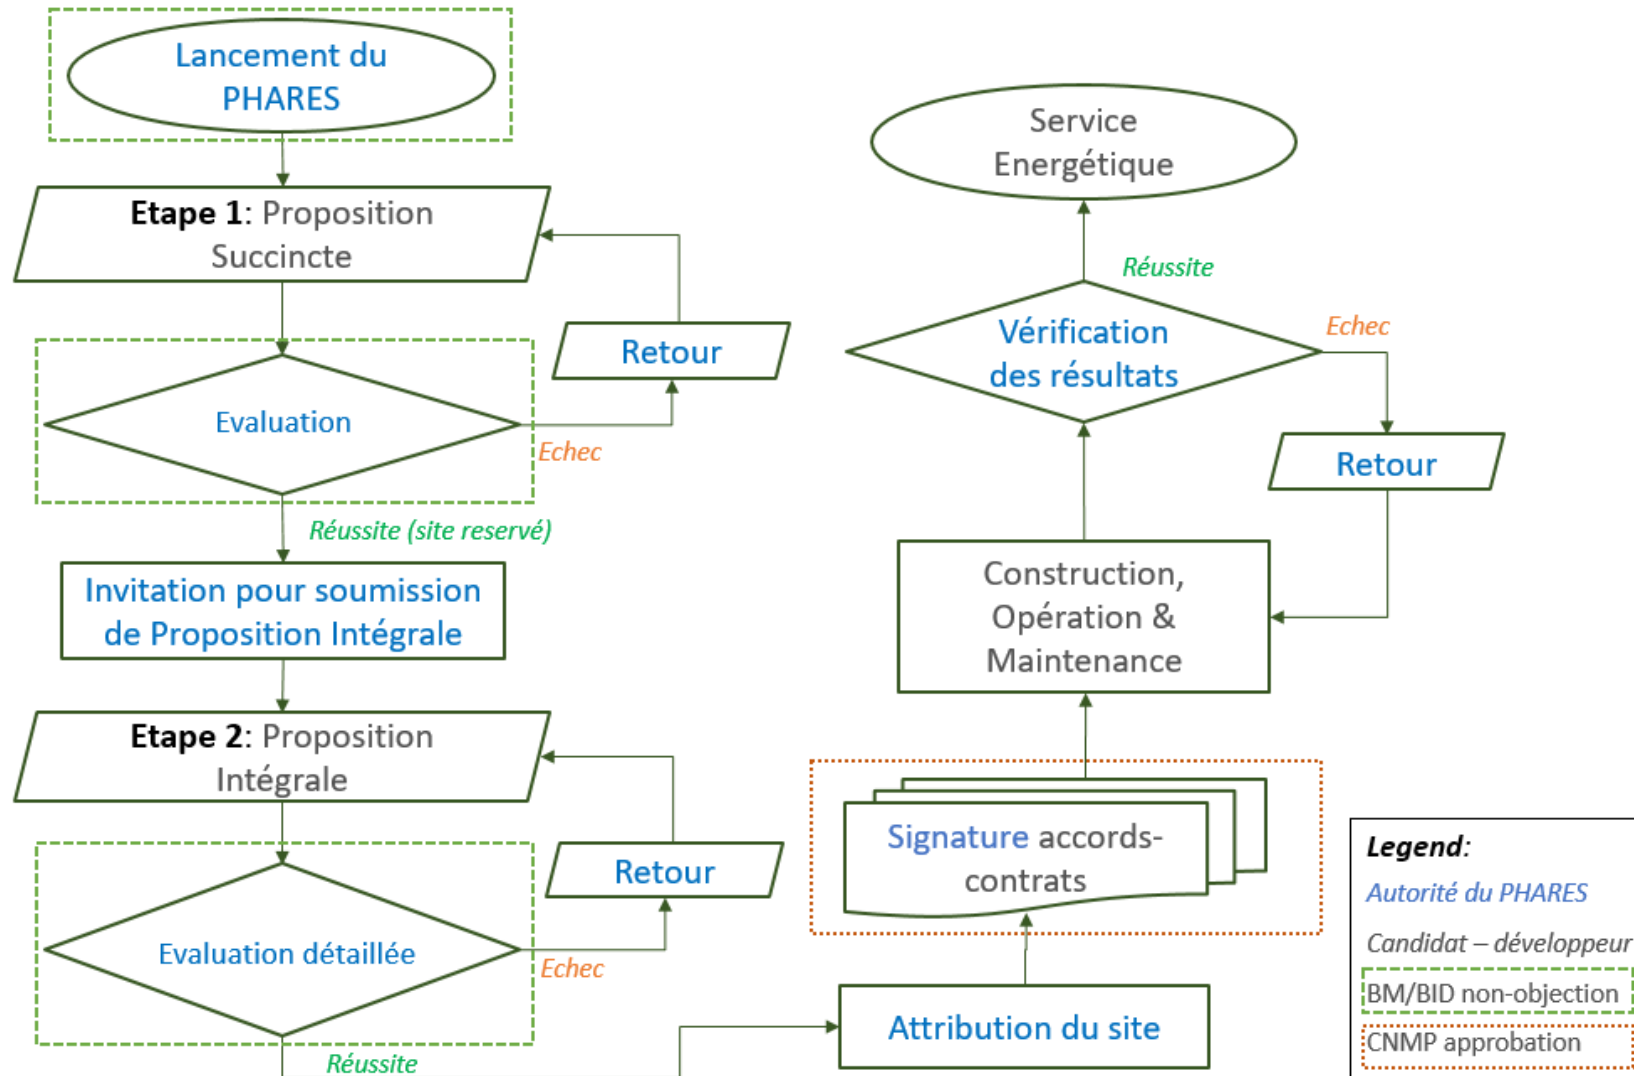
Lancement du PHARES

Etape 1: Proposition Succincte

Retour

Evaluation

Echec

Réussite (site reservé)

Invitation pour soumission de Proposition Intégrale

Etape 2: Proposition Intégrale

Retour

Evaluation détaillée

Echec

Réussite

Service Energétique

Réussite

Vérification des résultats

Echec

Retour

Construction, Opération & Maintenance

Signature accords-contrats

Attribution du site

Legend:
Autorité du PHARES
Candidat – développeur
BM/BID non-objection
CNMP approbation